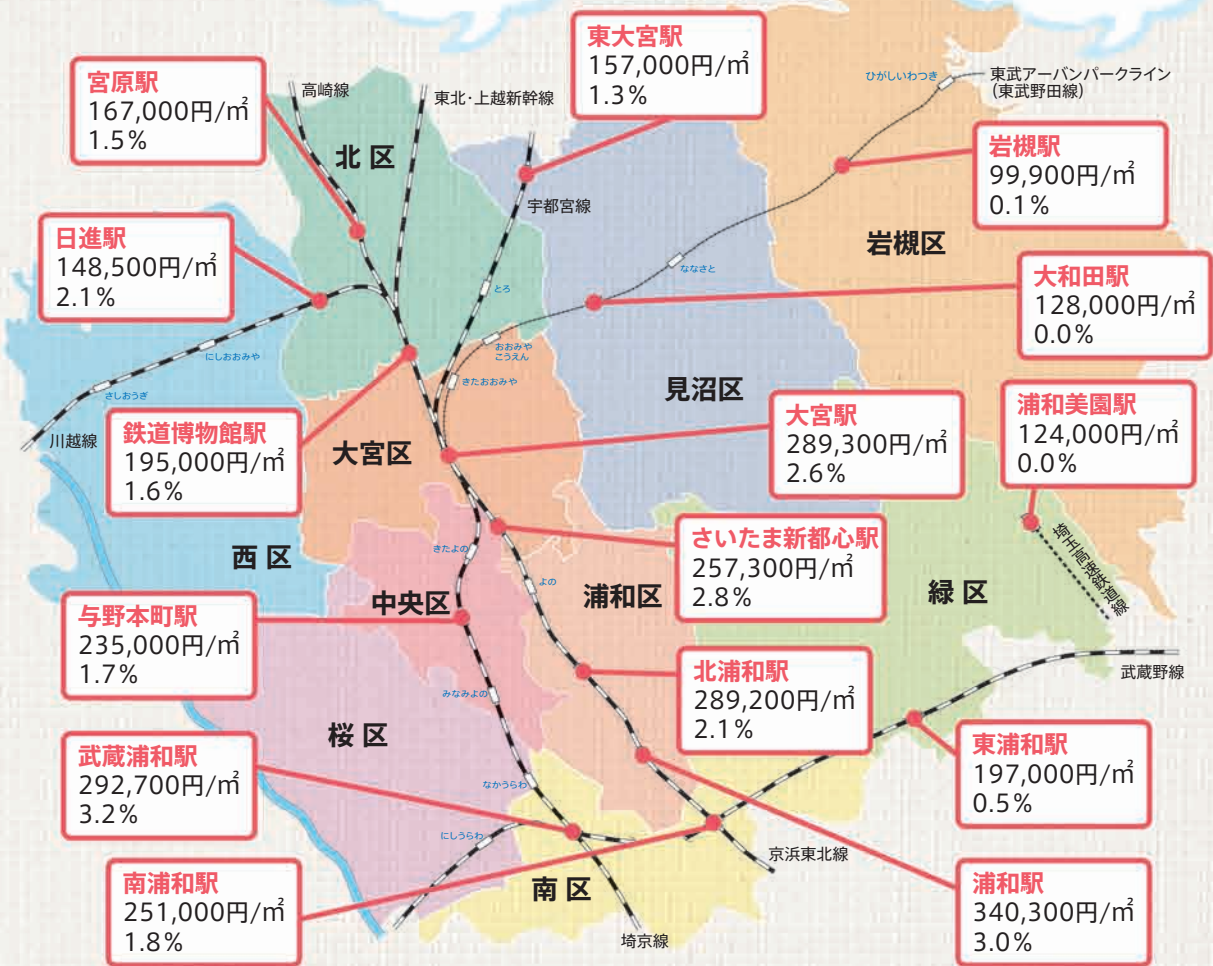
東大宮駅
157,000円/㎡
1.3%

宮原駅
167,000円/㎡
1.5%

高崎線

東北・上越新幹線

ひがしいわつき

東武アーバンパークライン
(東武野田線)

岩槻駅
99,900円/㎡
0.1%

北区

宇都宮線

日進駅
148,500円/㎡
2.1%

岩槻区

大和田駅
128,000円/㎡
0.0%

とろ

ななさと

にしおおみや

おおみやこうえん

きたおおみや

さしおうぎ

川越線

見沼区

鉄道博物館駅
195,000円/㎡
1.6%

大宮区

大宮駅
289,300円/㎡
2.6%

浦和美園駅
124,000円/㎡
0.0%

埼玉高速鉄道線

さいたま新都心駅
257,300円/㎡
2.8%

きたよの

西区

よの

中央区

浦和区

緑区

与野本町駅
235,000円/㎡
1.7%

北浦和駅
289,200円/㎡
2.1%

武蔵野線

みなみよの

桜区

東浦和駅
197,000円/㎡
0.5%

武蔵浦和駅
292,700円/㎡
3.2%

なかうらわ

にしうらわ

京浜東北線

南浦和駅
251,000円/㎡
1.8%

南区

浦和駅
340,300円/㎡
3.0%

埼京線